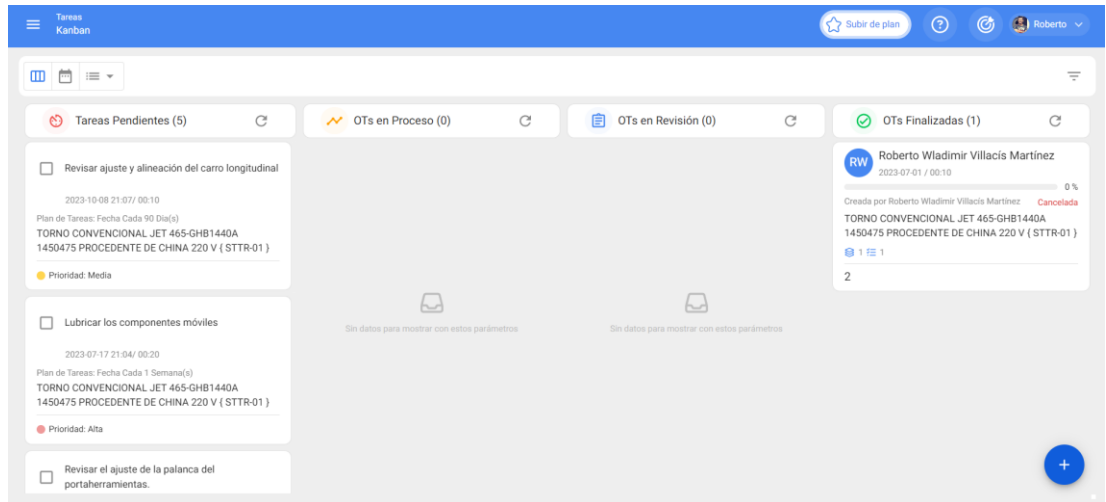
Tareas
Kanban

Subir de plan

Roberto

Tareas Pendientes (5)

OTs en Proceso (0)

OTs en Revisión (0)

OTs Finalizadas (1)

Revisar ajuste y alineación del carro longitudinal

2023-10-08 21:07/ 00:10

Plan de Tareas: Fecha Cada 90 Día(s)

TORNO CONVENCIONAL JET 465-GHB1440A 1450475 PROCEDENTE DE CHINA 220 V { STTR-01 }

Prioridad: Media

Lubricar los componentes móviles

2023-07-17 21:04/ 00:20

Plan de Tareas: Fecha Cada 1 Semana(s)

TORNO CONVENCIONAL JET 465-GHB1440A 1450475 PROCEDENTE DE CHINA 220 V { STTR-01 }

Prioridad: Alta

Revisar el ajuste de la palanca del portaherramientas.

Sin datos para mostrar con estos parámetros

Sin datos para mostrar con estos parámetros

RW

Roberto Wladimir Villacís Martínez

2023-07-01 / 00:10

0 %

Creada por Roberto Wladimir Villacís Martínez

Cancelada

TORNO CONVENCIONAL JET 465-GHB1440A 1450475 PROCEDENTE DE CHINA 220 V { STTR-01 }

1 1

2

+